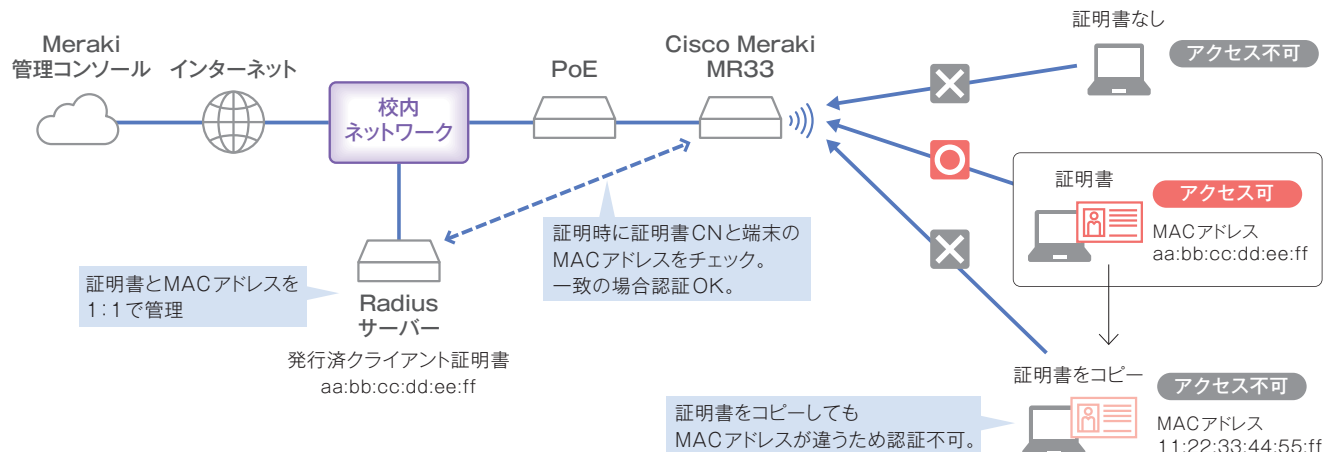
Meraki
管理コンソール

インターネット

校内
ネットワーク

PoE

Cisco Meraki
MR33

証明書なし

アクセス不可

証明書

アクセス可

MACアドレス
aa:bb:cc:dd:ee:ff

証明時に証明書CNと端末のMACアドレスをチェック。
一致の場合認証OK。

証明書とMACアドレスを
1:1で管理

Radius
サーバー

発行済クライアント証明書
aa:bb:cc:dd:ee:ff

証明書をコピー

アクセス不可

証明書をコピーしても
MACアドレスが違うため認証不可。

MACアドレス
11:22:33:44:55:ff